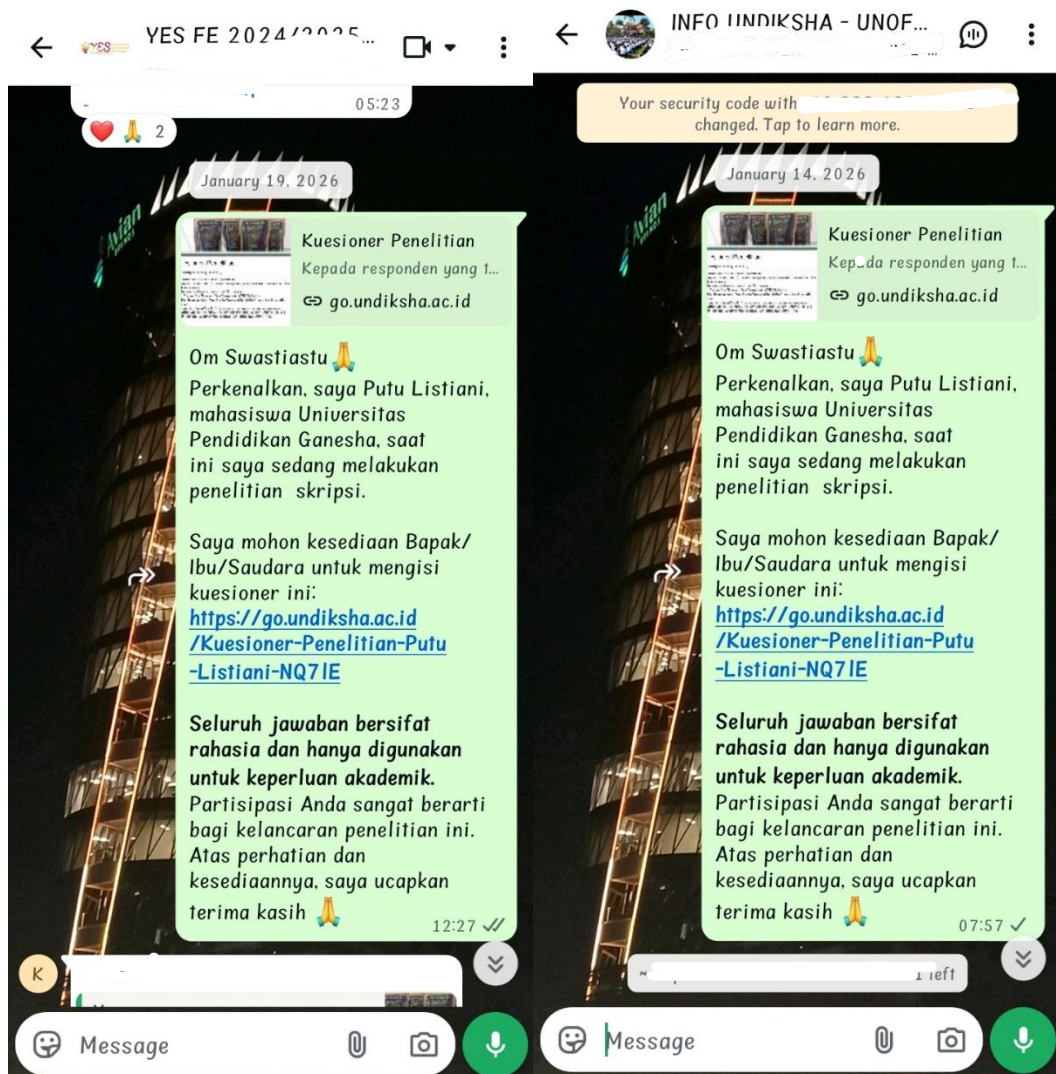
YES FE 2024/2025...

05:23

❤️ 🙏 2

January 19, 2026

Kuesioner Penelitian
Kepada responden yang t...
go.undiksha.ac.id

Om Swastiastu 🙏
Perkenalkan, saya Putu Listiani, mahasiswa Universitas Pendidikan Ganesha, saat ini saya sedang melakukan penelitian skripsi.

Saya mohon kesediaan Bapak/ Ibu/Saudara untuk mengisi kuesioner ini:
https://go.undiksha.ac.id/Kuesioner-Penelitian-Putu-Listiani-NQ7lE

Seluruh jawaban bersifat rahasia dan hanya digunakan untuk keperluan akademik.
Partisipasi Anda sangat berarti bagi kelancaran penelitian ini. Atas perhatian dan kesediaannya, saya ucapkan terima kasih 🙏

12:27

K

Message

INFO UNDIKSHA - UNOF...

Your security code with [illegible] changed. Tap to learn more.

January 14, 2026

Kuesioner Penelitian
Kepada responden yang t...
go.undiksha.ac.id

Om Swastiastu 🙏
Perkenalkan, saya Putu Listiani, mahasiswa Universitas Pendidikan Ganesha, saat ini saya sedang melakukan penelitian skripsi.

Saya mohon kesediaan Bapak/ Ibu/Saudara untuk mengisi kuesioner ini:
https://go.undiksha.ac.id/Kuesioner-Penelitian-Putu-Listiani-NQ7lE

Seluruh jawaban bersifat rahasia dan hanya digunakan untuk keperluan akademik.
Partisipasi Anda sangat berarti bagi kelancaran penelitian ini. Atas perhatian dan kesediaannya, saya ucapkan terima kasih 🙏

07:57

~ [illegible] left

Message